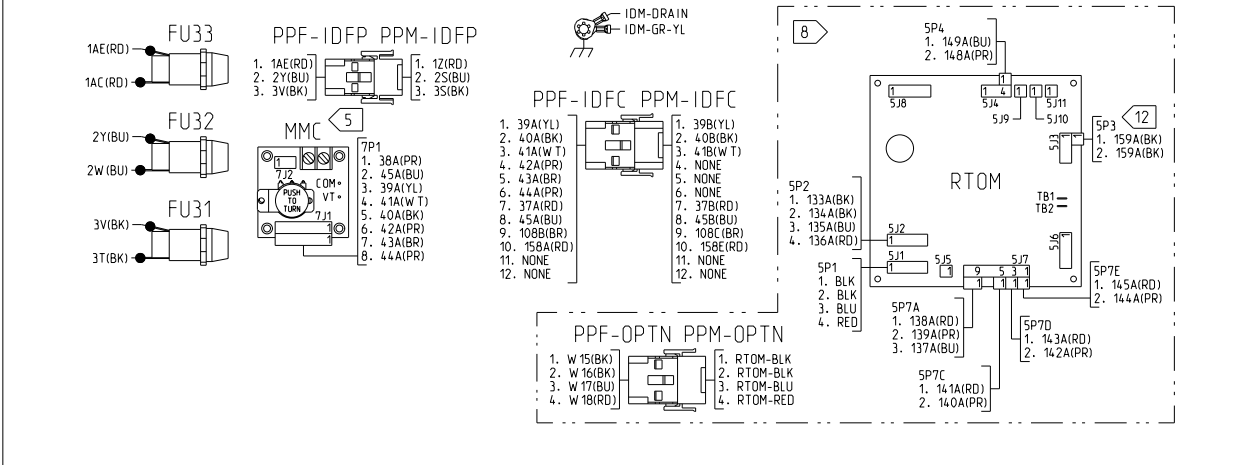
FU33
1AE(RD)
1AC(RD)

PPF-IDFP PPM-IDFP
1. 1AE(RD)
2. 2Y(BU)
3. 3V(BK)
1. 1Z(RD)
2. 2S(BU)
3. 3S(BK)

FU32
2Y(BU)
2W (BU)

MMC
5
7J2
PUSH TO TURN
COM
VT
7J1
7P1
1. 38A(PR)
2. 45A(BU)
3. 39A(YL)
4. 41A(W T)
5. 40A(BK)
6. 42A(PR)
7. 43A(BR)
8. 44A(PR)

FU31
3V(BK)
3T(BK)

IDM-DRAIN
IDM-GR-YL

PPF-IDFC PPM-IDFC
1. 39A(YL)
2. 40A(BK)
3. 41A(W T)
4. 42A(PR)
5. 43A(BR)
6. 44A(PR)
7. 37A(RD)
8. 45A(BU)
9. 108B(BR)
10. 158A(RD)
11. NONE
12. NONE
1. 39B(YL)
2. 40B(BK)
3. 41B(W T)
4. NONE
5. NONE
6. NONE
7. 37B(RD)
8. 45B(BU)
9. 108C(BR)
10. 158E(RD)
11. NONE
12. NONE

8
5P4
1. 149A(BU)
2. 148A(PR)
5J8
1 4
5J4
1
5J9
1 1
5J11
5J10
5P3
12
1. 159A(BK)
2. 159A(BK)
5J3
RTOM
TB1
TB2
5P2
1. 133A(BK)
2. 134A(BK)
3. 135A(BU)
4. 136A(RD)
5J2
5J1
5J5
5J6
5J7
9 5 3 1
5P1
1. BLK
2. BLK
3. BLU
4. RED
5P7E
1. 145A(RD)
2. 144A(PR)
5P7A
1. 138A(RD)
2. 139A(PR)
3. 137A(BU)
5P7D
1. 143A(RD)
2. 142A(PR)
5P7C
1. 141A(RD)
2. 140A(PR)

PPF-OPTN PPM-OPTN
1. W 15(BK)
2. W 16(BK)
3. W 17(BU)
4. W 18(RD)
1. RTOM-BLK
2. RTOM-BLK
3. RTOM-BLU
4. RTOM-RED